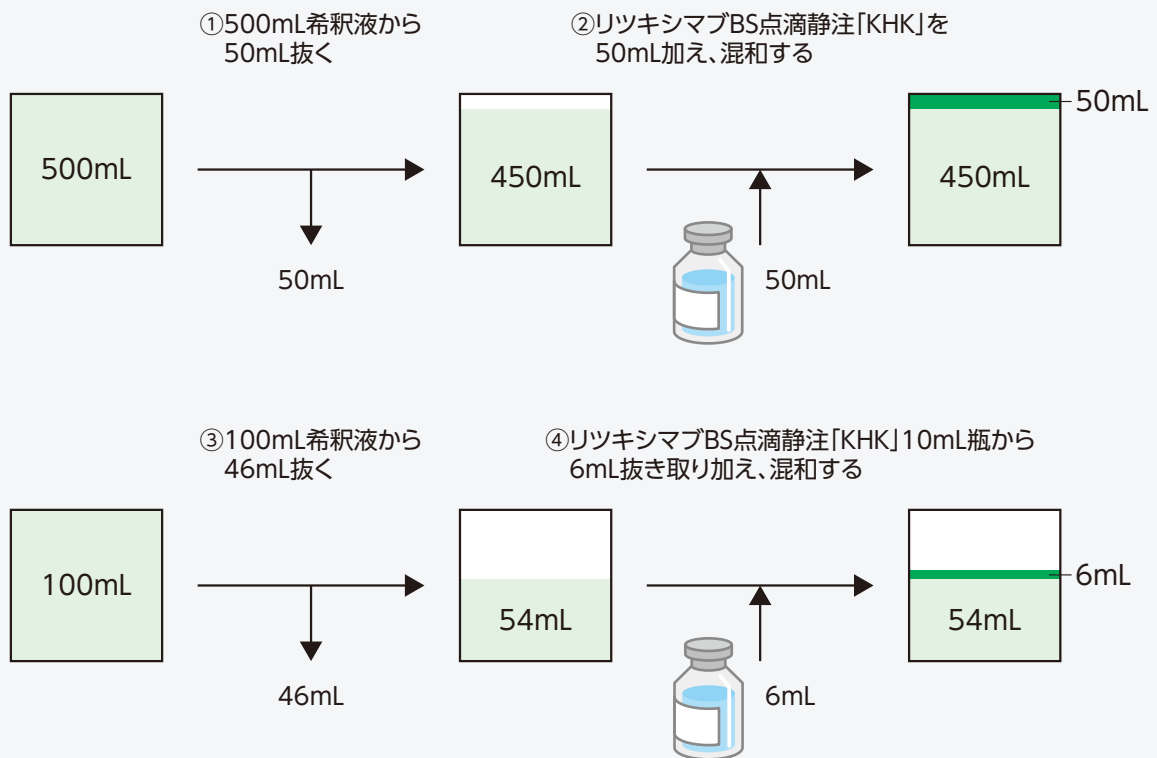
①500mL希釈液から 50mL抜く

②リツキシマブBS点滴静注「KHK」を 50mL加え、混和する

500mL

450mL

50mL

450mL

50mL

50mL

③100mL希釈液から 46mL抜く

④リツキシマブBS点滴静注「KHK」10mL瓶から 6mL抜き取り加え、混和する

100mL

54mL

6mL

54mL

46mL

6mL